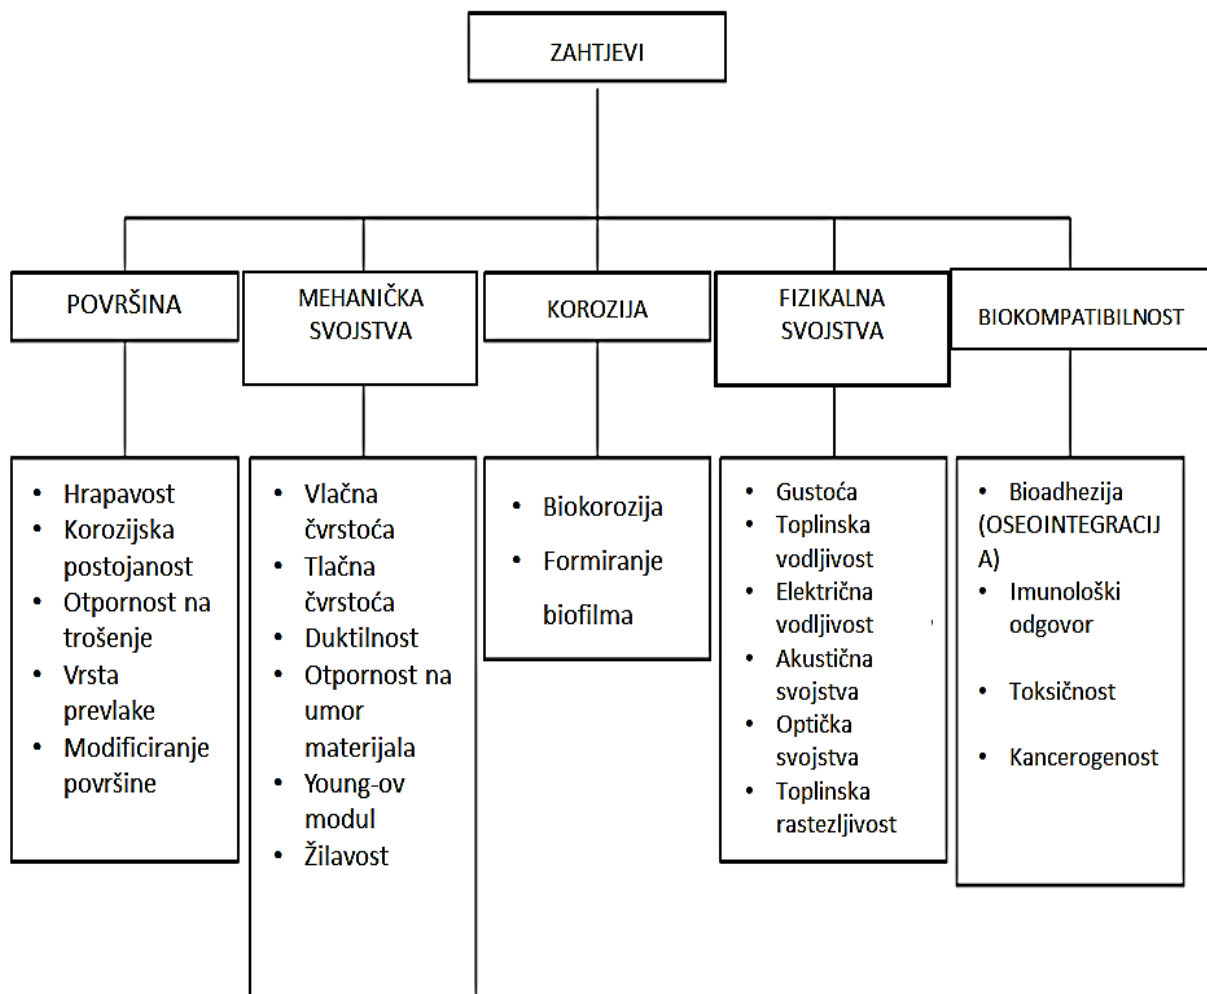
ZAHTJEVI

POVRŠINA

- Hrapavost
- Korozijska postojanost
- Otpornost na trošenje
- Vrsta prevlake
- Modificiranje površine

MEHANIČKA SVOJSTVA

- Vlačna čvrstoća
- Tlačna čvrstoća
- Duktilnost
- Otpornost na umor materijala
- Young-ov modul
- Žilavost

KOROZIJA

- Biokorozija
- Formiranje biofilma

FIZIKALNA SVOJSTVA

- Gustoća
- Toplinska vodljivost
- Električna vodljivost
- Akustična svojstva
- Optička svojstva
- Toplinska rastezljivost

BIOKOMPATIBILNOST

- Bioadhezija (OSEOINTEGRACIJA)
- Imunološki odgovor
- Toksičnost
- Kancerogenost